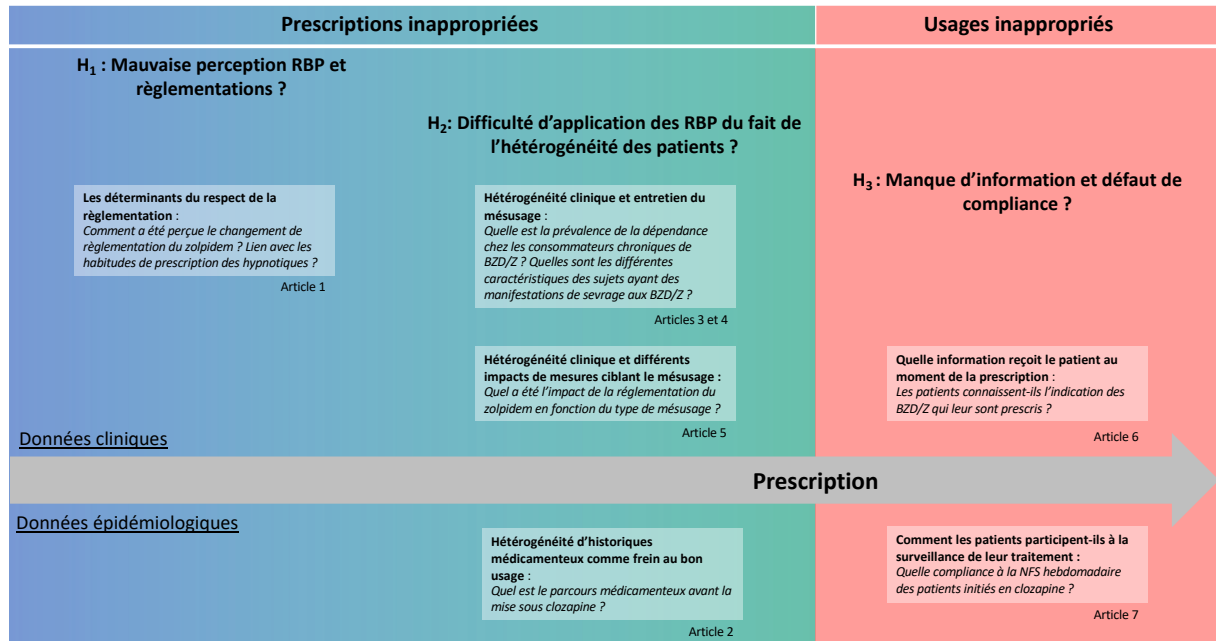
Prescriptions inappropriées

Usages inappropriés

$H_1$ : Mauvaise perception RBP et règlementations ?

$H_2$: Difficulté d'application des RBP du fait de l'hétérogénéité des patients ?

$H_3$ : Manque d'information et défaut de compliance ?

Les déterminants du respect de la règlementation : Comment a été perçue le changement de règlementation du zolpidem ? Lien avec les habitudes de prescription des hypnotiques ?

Article 1

Hétérogénéité clinique et entretien du mésusage : Quelle est la prévalence de la dépendance chez les consommateurs chroniques de BZD/Z ? Quelles sont les différentes caractéristiques des sujets ayant des manifestations de sevrage aux BZD/Z ?

Articles 3 et 4

Hétérogénéité clinique et différents impacts de mesures ciblant le mésusage : Quel a été l'impact de la réglementation du zolpidem en fonction du type de mésusage ?

Article 5

Quelle information reçoit le patient au moment de la prescription : Les patients connaissent-ils l'indication des BZD/Z qui leur sont prescris ?

Article 6

Données cliniques

Prescription

Données épidémiologiques

Hétérogénéité d'historiques médicamenteux comme frein au bon usage : Quel est le parcours médicamenteux avant la mise sous clozapine ?

Article 2

Comment les patients participent-ils à la surveillance de leur traitement : Quelle compliance à la NFS hebdomadaire des patients initiés en clozapine ?

Article 7